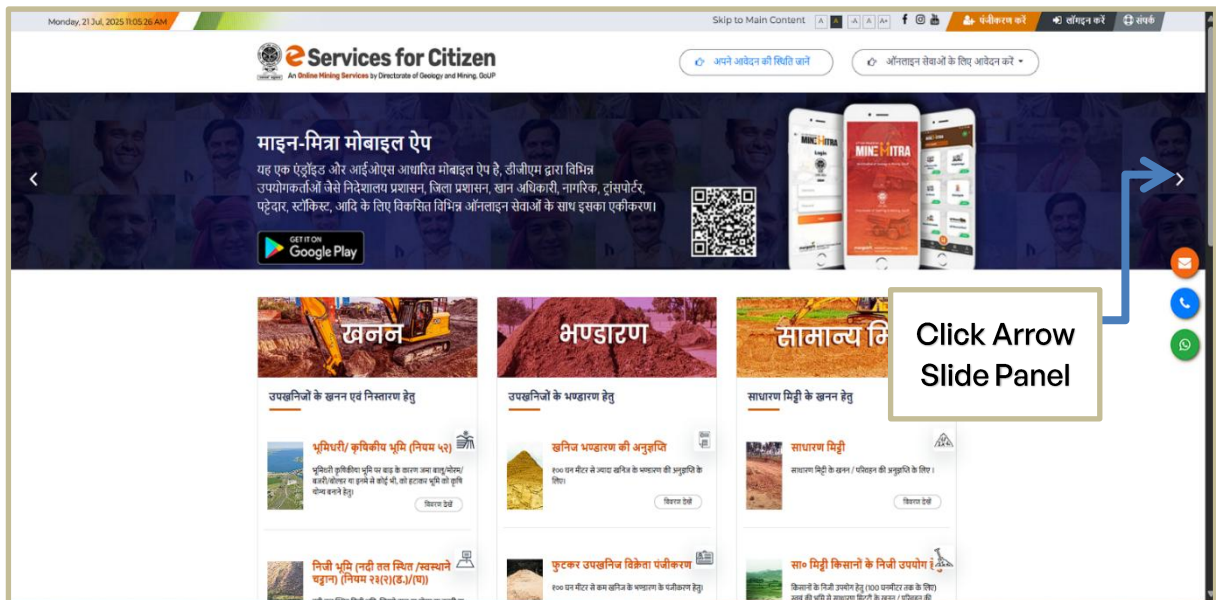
Monday, 21 Jul, 2025 11:05:26 AM

Skip to Main Content A A -A A A+ पंजीकरण करें लॉगइन करें संपर्क

eServices for Citizen
An Online Mining Services by Directorate of Geology and Mining, GoUP

अपने आवेदन की स्थिति जानें
ऑनलाइन सेवाओं के लिए आवेदन करें

माइन-मित्रा मोबाइल ऐप
यह एक एंड्रॉइड और आईओएस आधारित मोबाइल ऐप है, डीजीएम द्वारा विभिन्न उपयोगकर्ताओं जैसे निदेशालय प्रशासन, जिला प्रशासन, खान अधिकारी, नागरिक, ट्रांसपोर्टर, पट्टेदार, स्टॉकिस्ट, आदि के लिए विकसित विभिन्न ऑनलाइन सेवाओं के साथ इसका एकीकरण।

GET IT ON Google Play

MINE MITRA

खनन
उपखनिजों के खनन एवं निस्तारण हेतु

भूमिधरी/ कृषिकीय भूमि (नियम ५२)
भूमिधरी कृषिकीय भूमि पर बाढ़ के कारण जमा बालू/मोरम/बजरी/बोल्डर या इनमें से कोई भी, को हटाकर भूमि को कृषि योग्य बनाने हेतु।
विवरण देखें

निजी भूमि (नदी तल स्थित /स्वस्थाने चट्टान) (नियम २३(२)(ङ)/(ण))
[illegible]

भण्डारण
उपखनिजों के भण्डारण हेतु

खनिज भण्डारण की अनुज्ञप्ति
१०० घन मीटर से ज्यादा खनिज के भण्डारण की अनुज्ञप्ति के लिए।
विवरण देखें

फुटकर उपखनिज विक्रेता पंजीकरण
१०० घन मीटर से कम खनिज के भण्डारण के पंजीकरण हेतु।

सामान्य मि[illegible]
साधारण मिट्टी के खनन हेतु

साधारण मिट्टी
साधारण मिट्टी के खनन / परिवहन की अनुज्ञप्ति के लिए।
विवरण देखें

सा० मिट्टी किसानों के निजी उपयोग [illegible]
किसानों के निजी उपयोग हेतु (100 घनमीटर तक के लिए) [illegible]

Click Arrow
Slide Panel